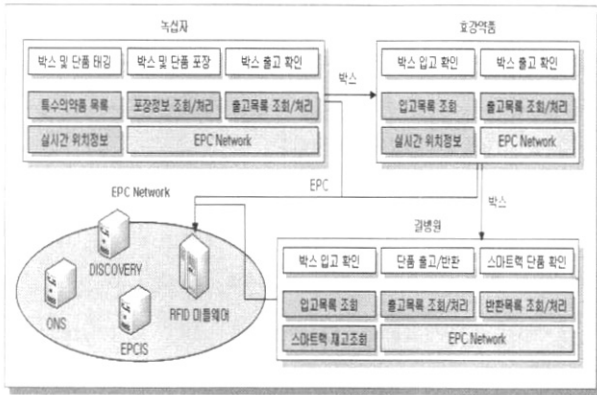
녹십자

박스 및 단품 태깅

박스 및 단품 포장

박스 출고 확인

특수의약품 목록

포장정보 조회/처리

출고목록 조회/처리

실시간 위치정보

EPC Network

박스

효강약품

박스 입고 확인

박스 출고 확인

입고목록 조회

출고목록 조회/처리

실시간 위치정보

EPC Network

EPC

박스

EPC Network

DISCOVERY

ONS

EPCIS

RFID 미들웨어

길병원

박스 입고 확인

단품 출고/반환

스마트랙 단품 확인

입고목록 조회

출고목록 조회/처리

반환목록 조회/처리

스마트랙 재고조회

EPC Network